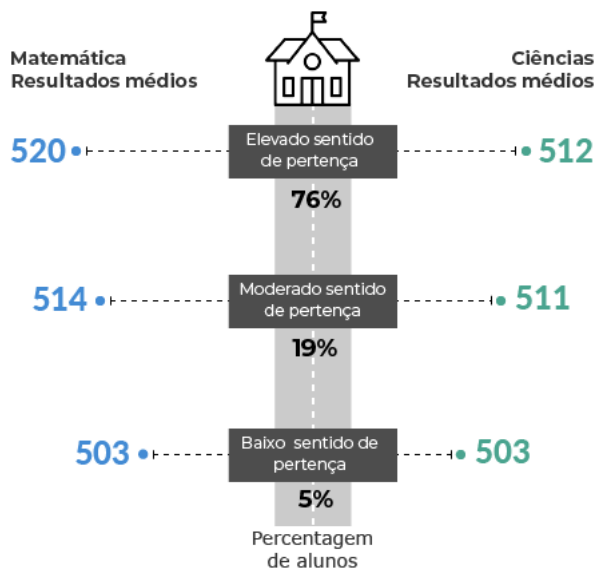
Matemática
Resultados médios

Ciências
Resultados médios

520

Elevado sentido de pertença

512

76%

514

Moderado sentido de pertença

511

19%

503

Baixo sentido de pertença

503

5%

Percentagem de alunos